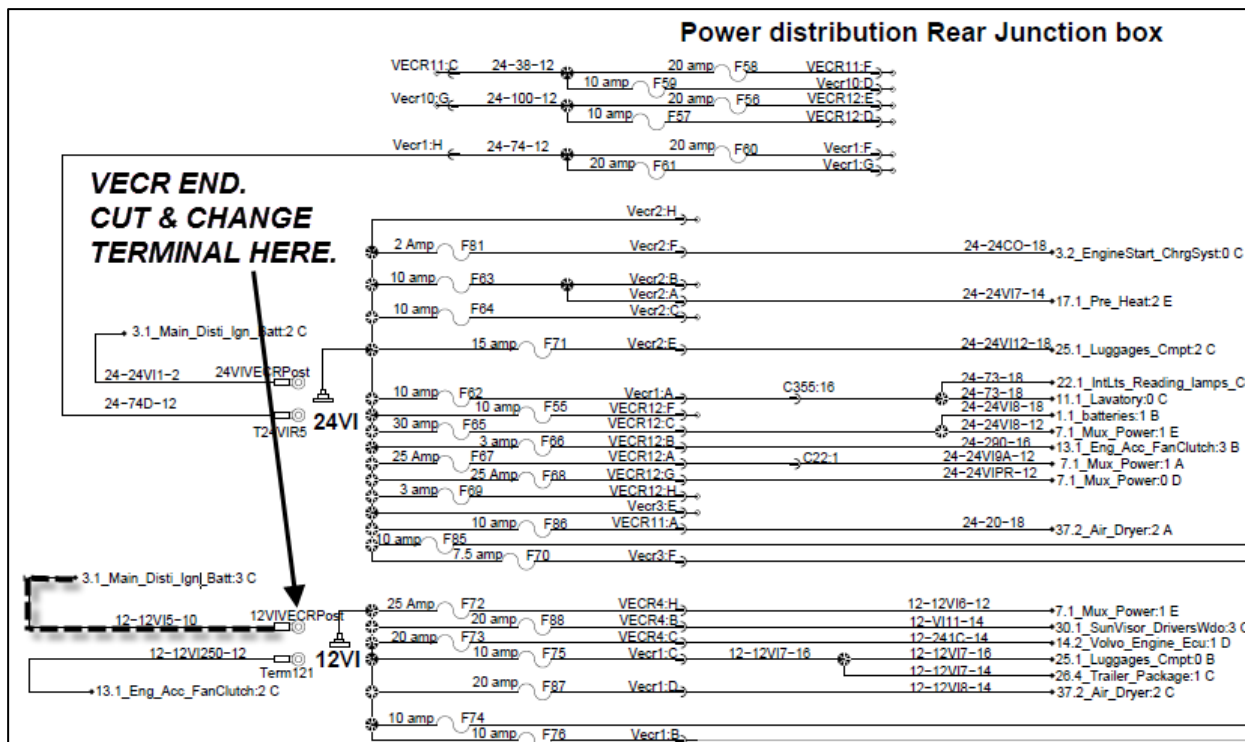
Power distribution Rear Junction box

VECR11:C 24-38-12 20 amp F58 VECR11:F
10 amp F59 Vecr10:D
Vecr10:G 24-100-12 20 amp F56 VECR12:E
10 amp F57 VECR12:D
Vecr1:H 24-74-12 20 amp F60 Vecr1:F
20 amp F61 Vecr1:G

VECR END.
CUT & CHANGE
TERMINAL HERE.

Vecr2:H
2 Amp F81 Vecr2:F 24-24CO-18 3.2_EngineStart_ChrgSyst:0 C
10 amp F63 Vecr2:B
Vecr2:A 24-24VI7-14 17.1_Pre_Heat:2 E
10 amp F64 Vecr2:C
3.1_Main_Disti_Ign_Batt:2 C
15 amp F71 Vecr2:E 24-24VI12-18 25.1_Luggages_Cmpt:2 C
24-24VI1-2 24VIVECRPost
24-74D-12
T24VIR5 24VI
10 amp F62 Vecr1:A C355:16 24-73-18 22.1_IntLts_Reading_lamps_C
10 amp F55 VECR12:F 24-73-18 11.1_Lavatory:0 C
24-24VI8-18 1.1_batteries:1 B
30 amp F65 VECR12:C 24-24VI8-12 7.1_Mux_Power:1 E
3 amp F66 VECR12:B 24-290-16 13.1_Eng_Acc_FanClutch:3 B
25 Amp F67 VECR12:A C22:1 24-24VI9A-12 7.1_Mux_Power:1 A
25 Amp F68 VECR12:G 24-24VIPR-12 7.1_Mux_Power:0 D
3 amp F69 VECR12:H
Vecr3:E
10 amp F86 VECR11:A 24-20-18 37.2_Air_Dryer:2 A
10 amp F85
7.5 amp F70 Vecr3:F

3.1_Main_Disti_Ign_Batt:3 C
12-12VI5-10 12VIVECRPost
25 Amp F72 VECR4:H 12-12VI6-12 7.1_Mux_Power:1 E
20 amp F88 VECR4:B 12-VI11-14 30.1_SunVisor_DriversWdo:3 C
20 amp F73 VECR4:C 12-241C-14 14.2_Volvo_Engine_Ecu:1 D
12-12VI250-12 12VI
Term121
10 amp F75 Vecr1:C 12-12VI7-16 12-12VI7-16 25.1_Luggages_Cmpt:0 B
12-12VI7-14 26.4_Trailer_Package:1 C
13.1_Eng_Acc_FanClutch:2 C
20 amp F87 Vecr1:D 12-12VI8-14 37.2_Air_Dryer:2 C
10 amp F74
10 amp F76 Vecr1:B